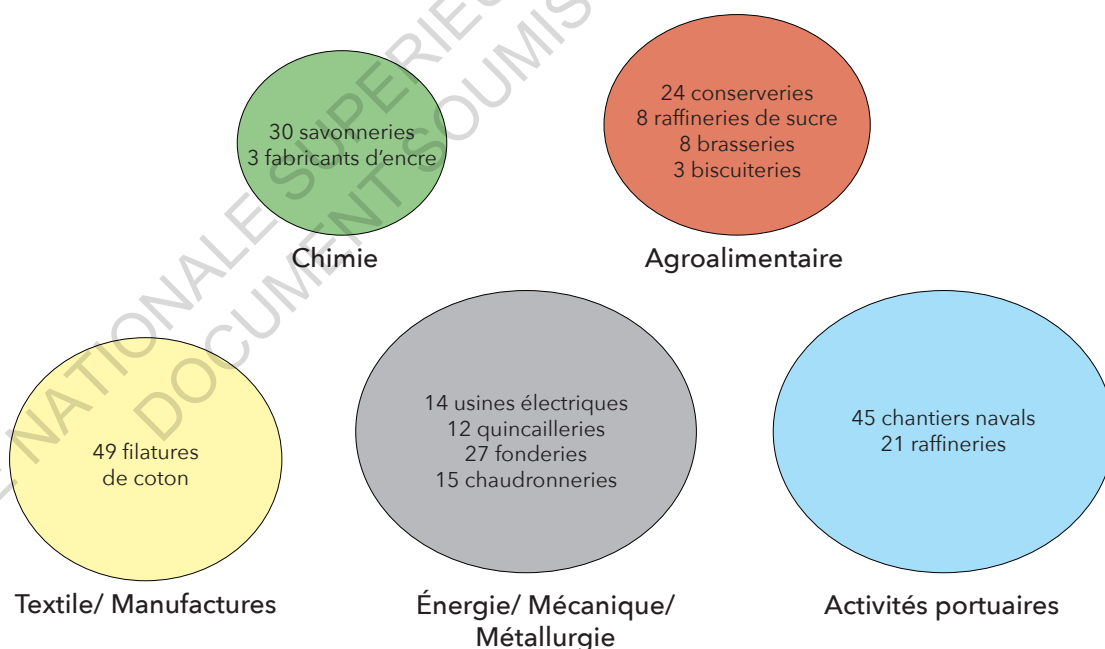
30 savonneries
3 fabricants d'encre

Chimie

24 conserveries
8 raffineries de sucre
8 brasseries
3 biscuiteries

Agroalimentaire

49 filatures
de coton

Textile/ Manufactures

14 usines électriques
12 quincailleries
27 fonderies
15 chaudronneries

Énergie/ Mécanique/ Métallurgie

45 chantiers navals
21 raffineries

Activités portuaires

NATIONALE SUPERIEURE
DOCUMENT SOUMIS